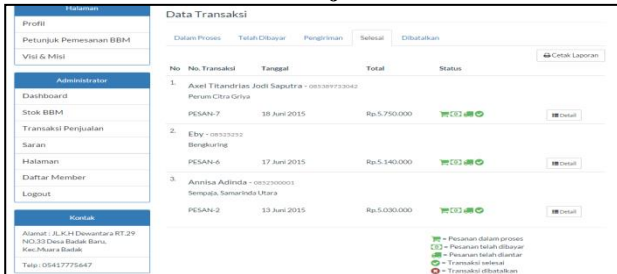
Halaman
Profil
Petunjuk Pemesanan BBM
Visi & Misi

Administrator
Dashboard
Stok BBM
Transaksi Penjualan
Saran
Halaman
Daftar Member
Logout

Kontak
Alamat : Jl.K.H Dewantara RT.29 NO.33 Desa Badak Baru, Kec.Muara Badak
Telp : 05417775647

Data Transaksi

Dalam Proses | Telah Dibayar | Pengiriman | Selesai | Dibatalkan

Cetak Laporan

| No | No. Transaksi | Tanggal | Total | Status | |
|---|---|---|---|---|---|
| 1. | Axel Titandrias Jodi Saputra - 085389733042 Perum Citra Griya | | | | |
| | PESAN-7 | 18 Juni 2015 | Rp.5.750.000 | | Detail |
| 2. | Eby - 08525252 Bengkuring | | | | |
| | PESAN-6 | 17 Juni 2015 | Rp.5.140.000 | | Detail |
| 3. | Annisa Adinda - 0852500001 Sempaja, Samarinda Utara | | | | |
| | PESAN-2 | 13 Juni 2015 | Rp.5.030.000 | | Detail |

= Pesanan dalam proses
= Pesanan telah dibayar
= Pesanan telah diantar
= Transaksi selesai
= Transaksi dibatalkan